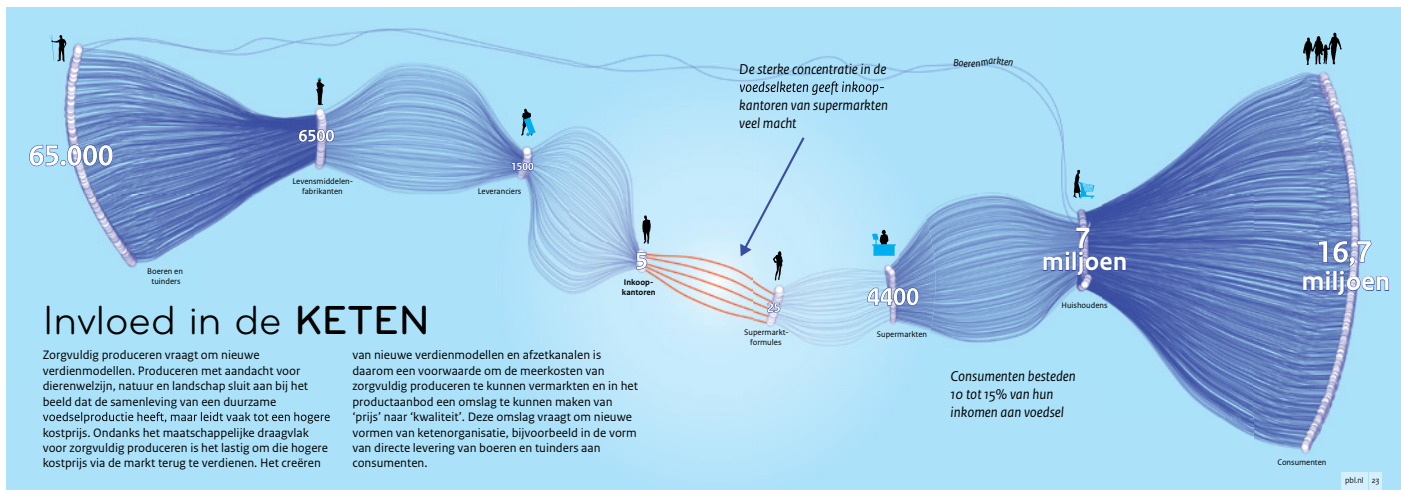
65.000

Boeren en tuinders

6500

Levensmiddelenfabrikanten

1500

Leveranciers

5

Inkoopkantoren

25

Supermarktformules

4400

Supermarkten

7 miljoen

Huishoudens

16,7 miljoen

Consumenten

Boerenmarkten

De sterke concentratie in de voedselketen geeft inkoopkantoren van supermarkten veel macht

Consumenten besteden 10 tot 15% van hun inkomen aan voedsel

Invloed in de KETEN

Zorgvuldig produceren vraagt om nieuwe verdienmodellen. Produceren met aandacht voor dierenwelzijn, natuur en landschap sluit aan bij het beeld dat de samenleving van een duurzame voedselproductie heeft, maar leidt vaak tot een hogere kostprijs. Ondanks het maatschappelijke draagvlak voor zorgvuldig produceren is het lastig om die hogere kostprijs via de markt terug te verdienen. Het creëren van nieuwe verdienmodellen en afzetkanalen is daarom een voorwaarde om de meerkosten van zorgvuldig produceren te kunnen vermarkten en in het productaanbod een omslag te kunnen maken van 'prijs' naar 'kwaliteit'. Deze omslag vraagt om nieuwe vormen van ketenorganisatie, bijvoorbeeld in de vorm van directe levering van boeren en tuinders aan consumenten.

pbl.nl 23